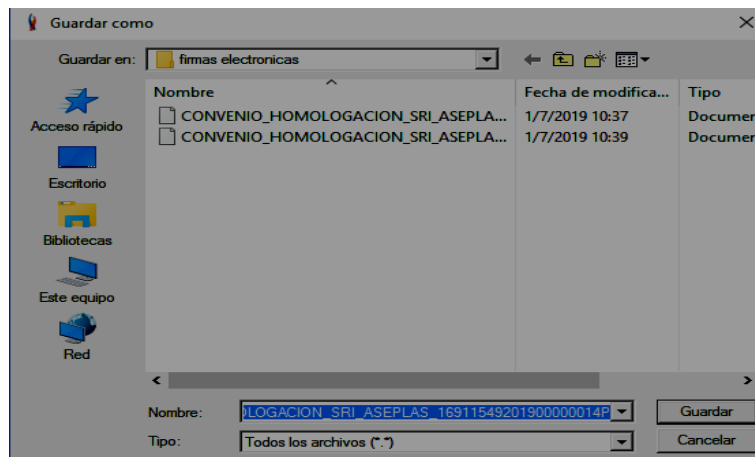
Guardar como

Guardar en: firmas electronicas

Acceso rápido

Escritorio

Bibliotecas

Este equipo

Red

| Nombre | Fecha de modifica... | Tipo |
|---|---|---|
| CONVENIO_HOMOLOGACION_SRI_ASEPLA... | 1/7/2019 10:37 | Documer |
| CONVENIO_HOMOLOGACION_SRI_ASEPLA... | 1/7/2019 10:39 | Documer |

Nombre: LOGACION_SRI_ASEPLAS_16911549201900000014P

Tipo: Todos los archivos (*.*)

Guardar

Cancelar